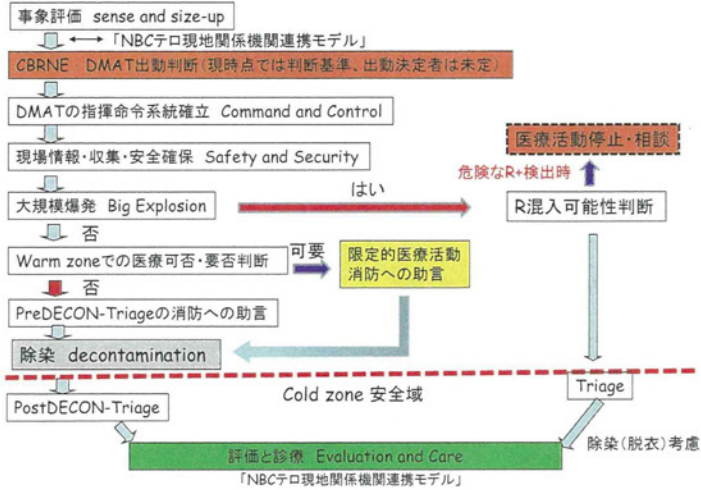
事象評価 sense and size-up

「NBCテロ現地関係機関連携モデル」

CBRNE DMAT出動判断(現時点では判断基準、出動決定者は未定)

DMATの指揮命令系統確立 Command and Control

現場情報・収集・安全確保 Safety and Security

大規模爆発 Big Explosion

はい

R混入可能性判断

危険なR+検出時

医療活動停止・相談

否

Warm zoneでの医療可否・要否判断

可要

限定的医療活動
消防への助言

否

PreDECON-Triageの消防への助言

除染 decontamination

Cold zone 安全域

Triage

PostDECON-Triage

除染(脱衣)考慮

評価と診療 Evaluation and Care

「NBCテロ現地関係機関連携モデル」